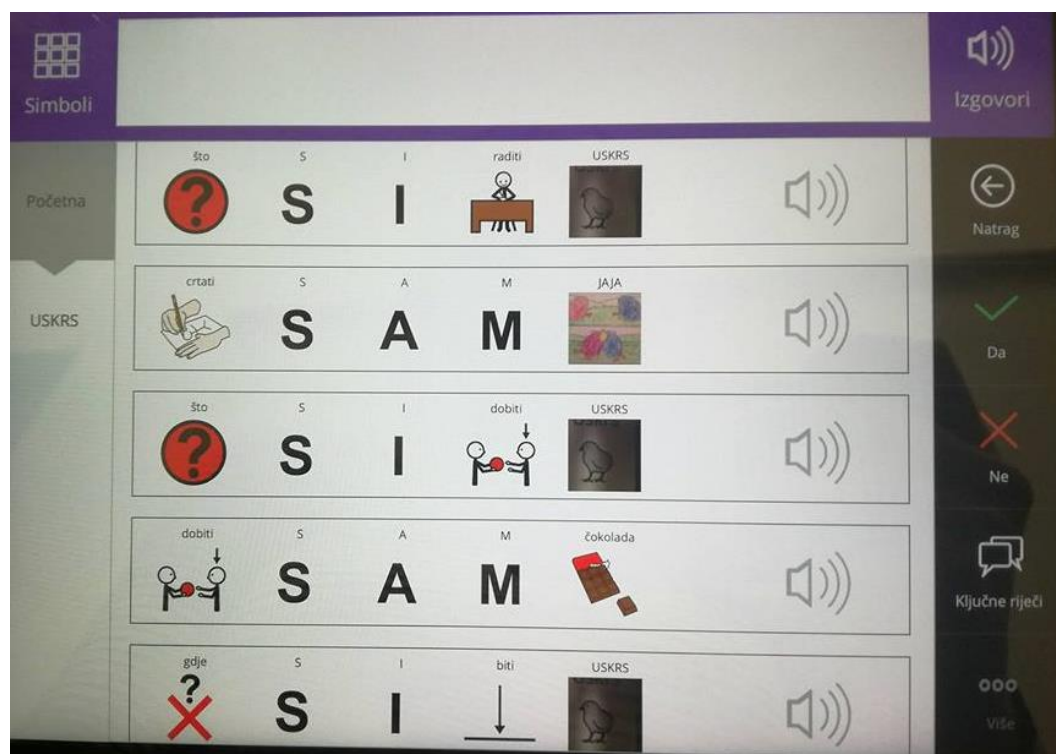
Simboli

Izgovori

Početna

USKRS

Natrag

Da

Ne

Ključne riječi

Više

što S I raditi USKRS
S I

crtati S A M JAJA
S A M

što S I dobiti USKRS
S I

dobiti S A M čokolada
S A M

gdje S I biti USKRS
S I